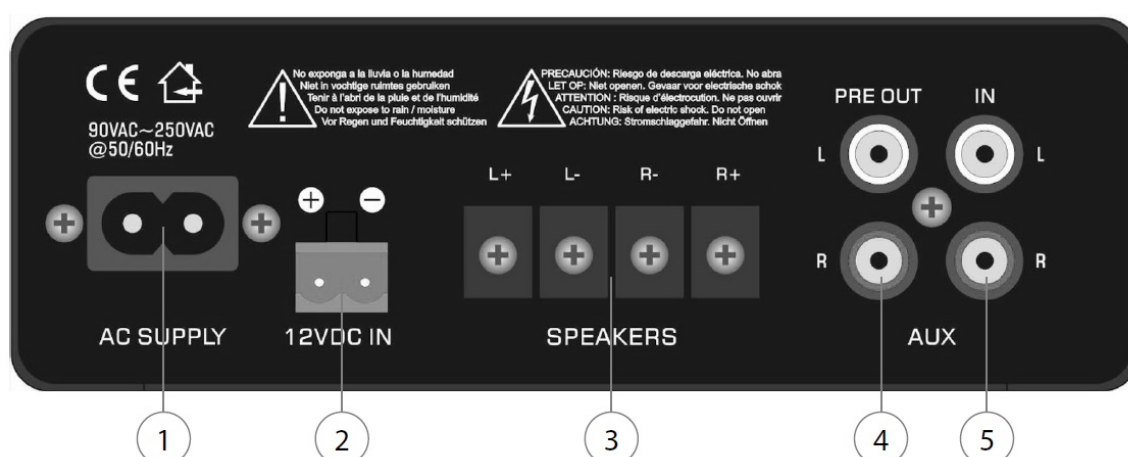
CE

90VAC~250VAC
@50/60Hz

No exponga a la lluvia o la humedad
Niet in vochtige ruimtes gebruiken
Tenir à l'abri de la pluie et de l'humidité
Do not expose to rain / moisture
Vor Regen und Feuchtigkeit schützen

PRECAUCIÓN: Riesgo de descarga eléctrica. No abra
LET OP: Niet openen. Gevaar voor electrische schok
ATTENTION : Risque d'électrocution. Ne pas ouvrir
CAUTION: Risk of electric shock. Do not open
ACHTUNG: Stromschlaggefahr. Nicht Öffnen

PRE OUT
IN
L
L
R
R

+
−

L+
L-
R-
R+

AC SUPPLY
12VDC IN
SPEAKERS
AUX

1
2
3
4
5